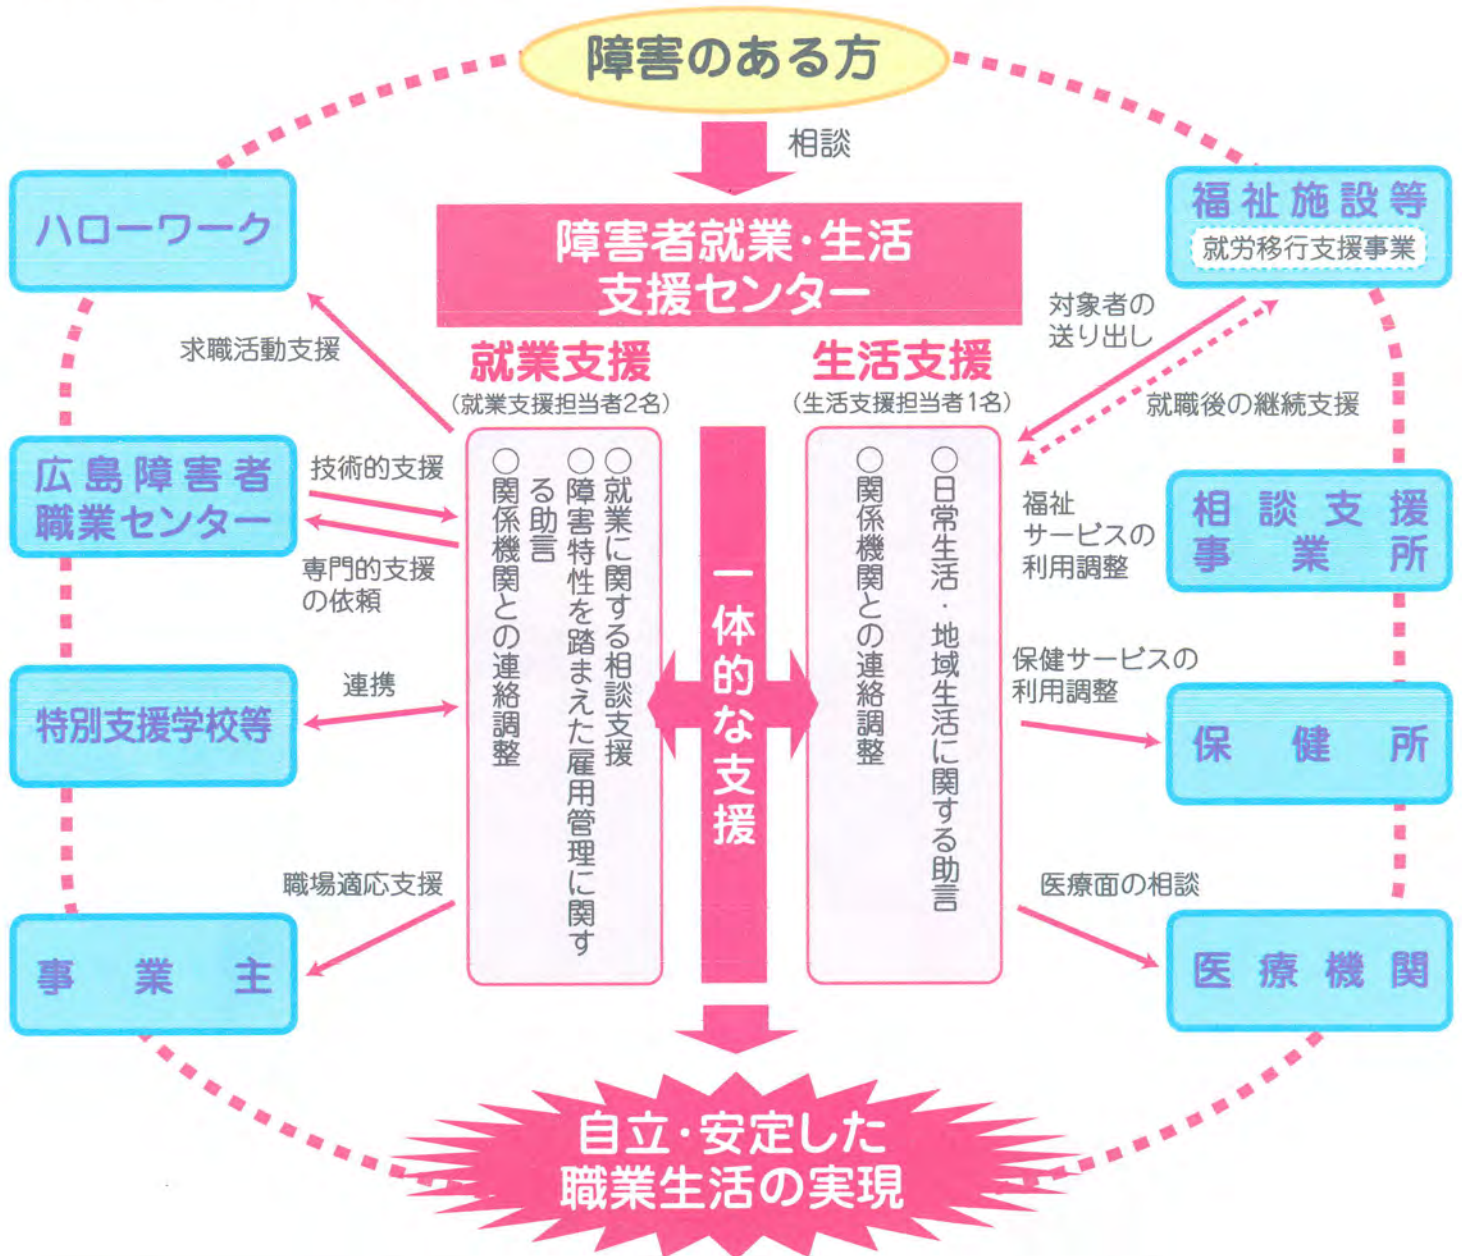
障害のある方

相談

障害者就業・生活支援センター

ハローワーク

求職活動支援

広島障害者職業センター

技術的支援

専門的支援の依頼

特別支援学校等

連携

職場適応支援

事業主

就業支援
(就業支援担当者2名)

○就業に関する相談支援
○障害特性を踏まえた雇用管理に関する助言
○関係機関との連絡調整

一体的な支援

生活支援
(生活支援担当者1名)

○日常生活・地域生活に関する助言
○関係機関との連絡調整

福祉施設等
就労移行支援事業

対象者の送り出し

就職後の継続支援

福祉サービスの利用調整

相談支援事業所

保健サービスの利用調整

保健所

医療面の相談

医療機関

自立・安定した職業生活の実現